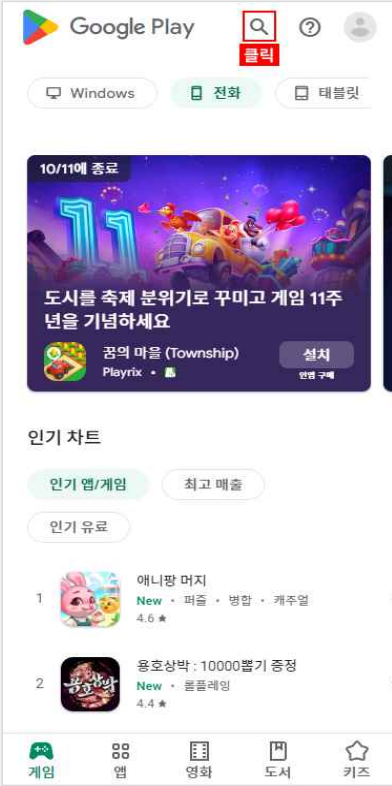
Google Play

클릭

Windows
전화
태블릿

10/11에 종료

도시를 축제 분위기로 꾸미고 게임 11주년을 기념하세요

꿈의 마을 (Township)
Playrix

설치
인앱 구매

인기 차트

인기 앱/게임
최고 매출
인기 유료

1
애니팡 머지
New • 퍼즐 • 병합 • 캐주얼
4.6 ★

2
용호상박 : 10000뽑기 증정
New • 롤플레잉
4.4 ★

게임
앱
영화
도서
키즈